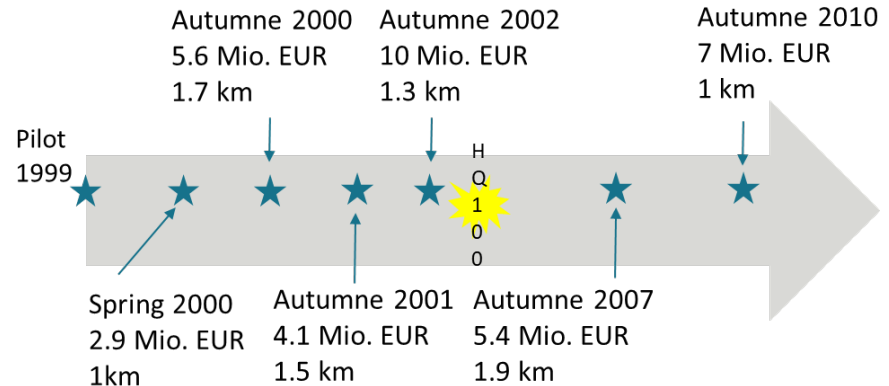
Autumne 2000
5.6 Mio. EUR
1.7 km

Autumne 2002
10 Mio. EUR
1.3 km

Autumne 2010
7 Mio. EUR
1 km

Pilot
1999

H
Q
1
0
0

Spring 2000
2.9 Mio. EUR
1km

Autumne 2001
4.1 Mio. EUR
1.5 km

Autumne 2007
5.4 Mio. EUR
1.9 km